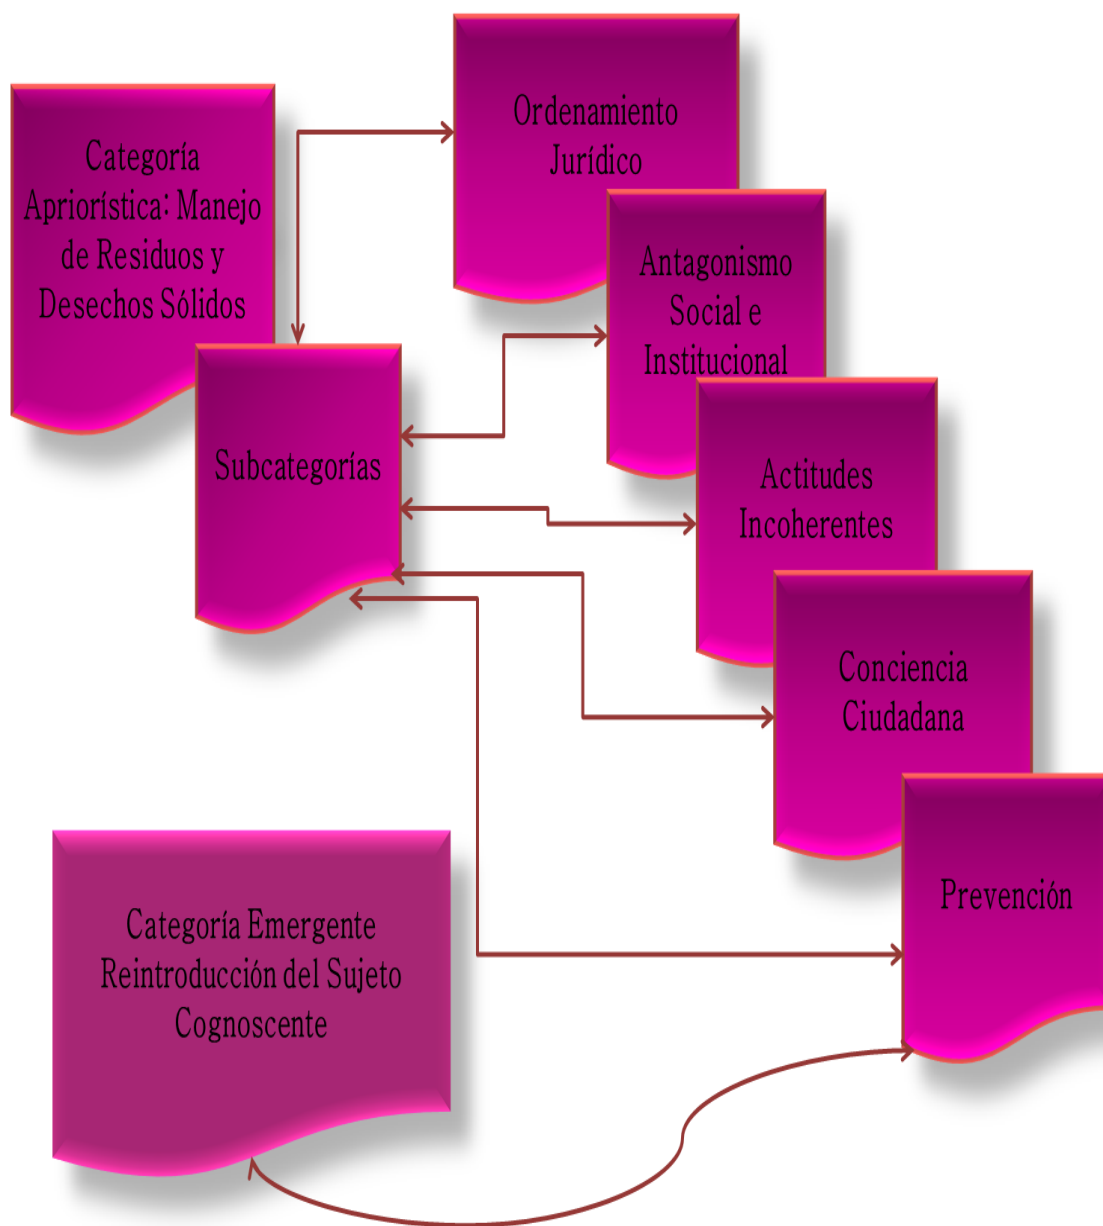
Categoría Apriorística: Manejo de Residuos y Desechos Sólidos

Ordenamiento Jurídico

Subcategorías

Antagonismo Social e Institucional

Actitudes Incoherentes

Conciencia Ciudadana

Prevención

Categoría Emergente Reintroducción del Sujeto Cognoscente